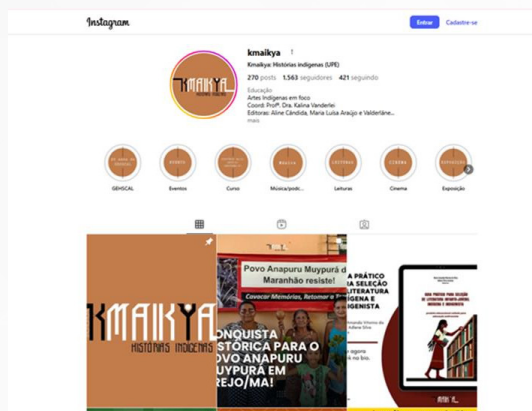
Instagram

Entrar Cadastre-se

kmaikya

Kmaikya: Histórias indígenas (UPE)

270 posts 1.563 seguidores 421 seguindo

Educação
Artes Indígenas em foco
Coord: Profª. Dra. Kalina Vanderlei
Editoras: Aline Cândida, Maria Luisa Araújo e Valderlâne...
mais

GEHSCAL Eventos Curso Música/podc... Leituras Cinema Exposição

KMAIKYA
HISTÓRIAS INDÍGENAS

Povo Anapuru Muypurá do Maranhão resiste!
Cavocar Memórias, Retomar a
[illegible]ONQUISTA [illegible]STÓRICA PARA O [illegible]OVO ANAPURU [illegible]UYPURÁ EM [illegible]REJO/MA!

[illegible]IA PRÁTICO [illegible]A SELEÇÃO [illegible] LITERATURA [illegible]ÍGENA E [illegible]GENISTA